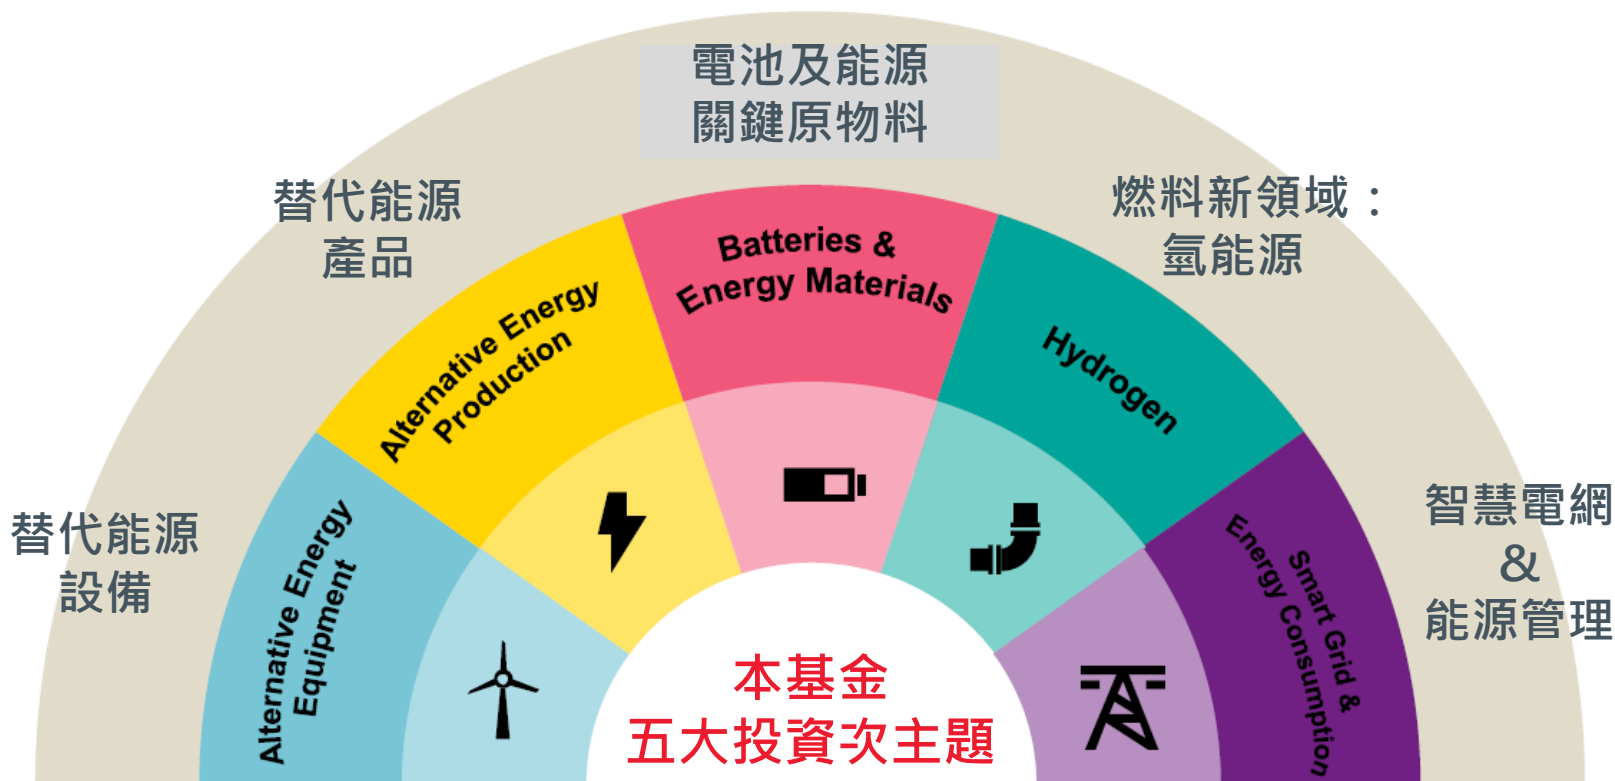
電池及能源
關鍵原物料

替代能源
產品

燃料新領域：
氫能源

替代能源
設備

智慧電網
&
能源管理

Alternative Energy Equipment

Alternative Energy Production

Batteries & Energy Materials

Hydrogen

Smart Grid & Energy Consumption

本基金
五大投資次主題